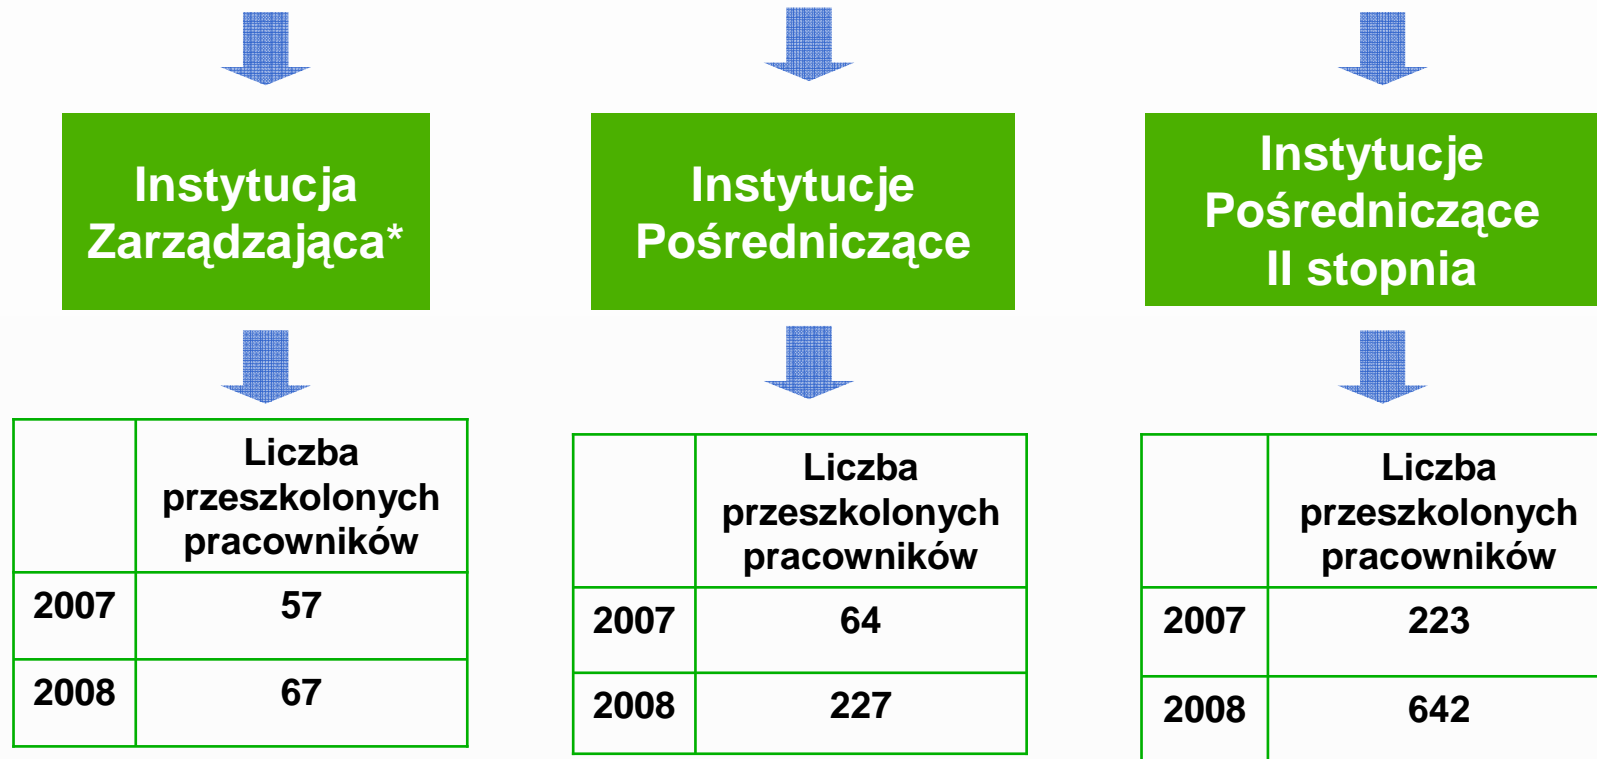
Instytucja Zarządzająca*

| | Liczba przeszkolonych pracowników |
|---|---|
| 2007 | 57 |
| 2008 | 67 |

Instytucje Pośredniczące

| | Liczba przeszkolonych pracowników |
|---|---|
| 2007 | 64 |
| 2008 | 227 |

Instytucje Pośredniczące II stopnia

| | Liczba przeszkolonych pracowników |
|---|---|
| 2007 | 223 |
| 2008 | 642 |